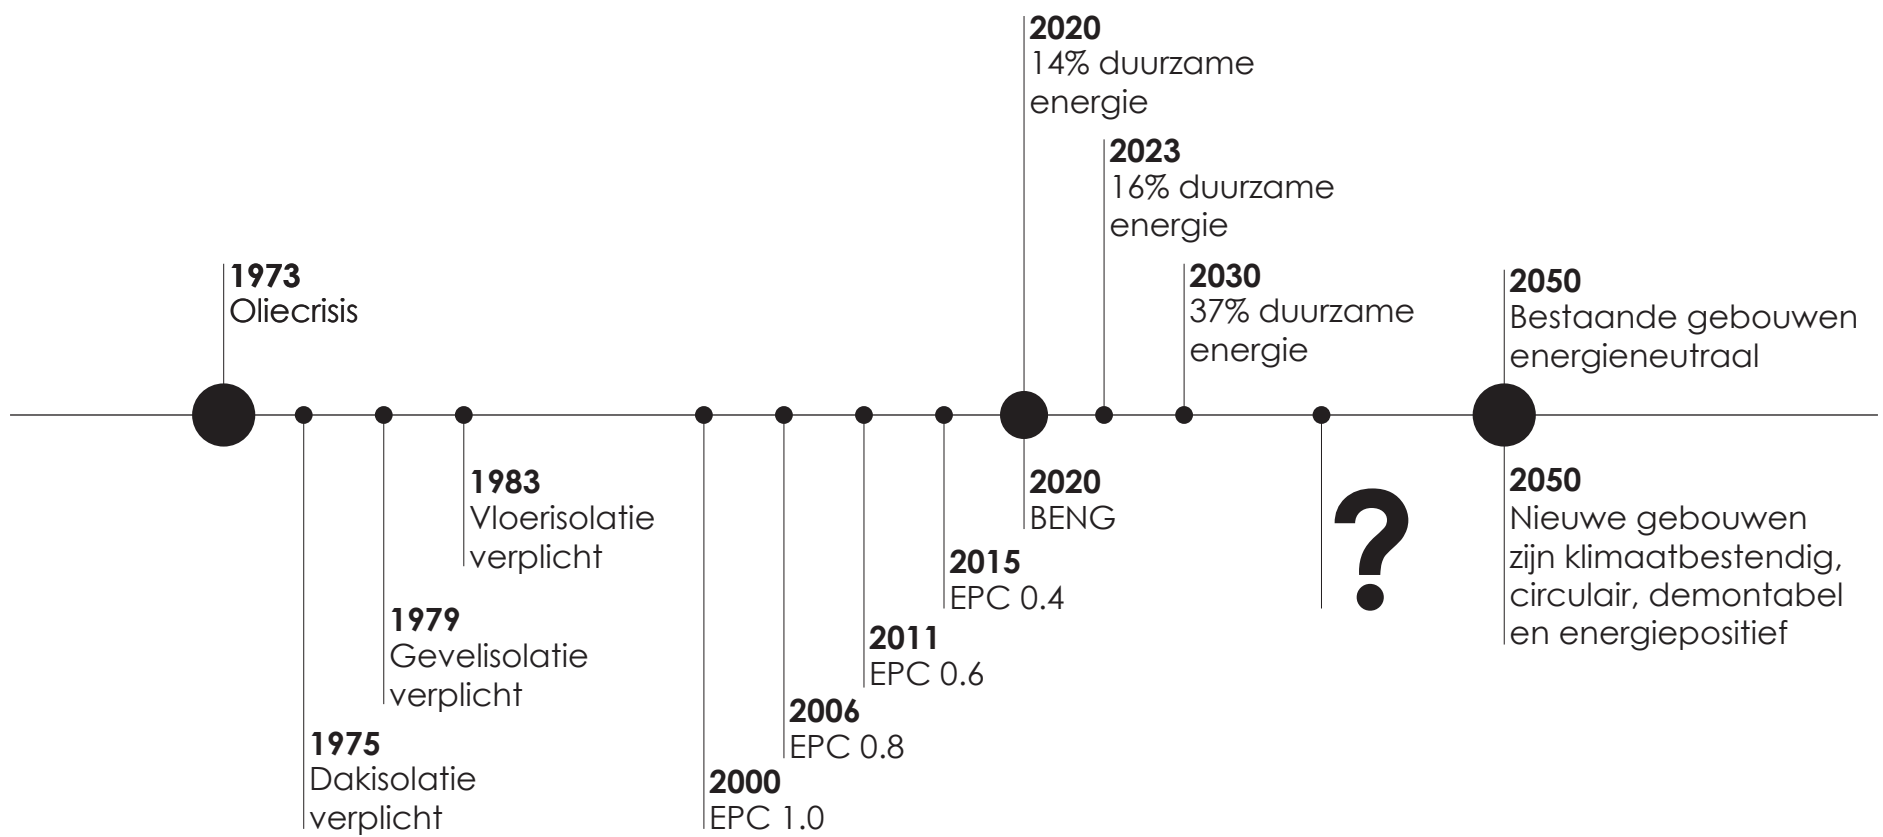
**2020**
14% duurzame energie

**2023**
16% duurzame energie

**1973**
Oliecrisis

**2030**
37% duurzame energie

**2050**
Bestaande gebouwen energieneutraal

**1983**
Vloerisolatie verplicht

**2020**
BENG

**2050**
Nieuwe gebouwen zijn klimaatbestendig, circulair, demontabel en energiepositief

**2015**
EPC 0.4

?

**1979**
Gevelisolatie verplicht

**2011**
EPC 0.6

**2006**
EPC 0.8

**1975**
Dakisolatie verplicht

**2000**
EPC 1.0